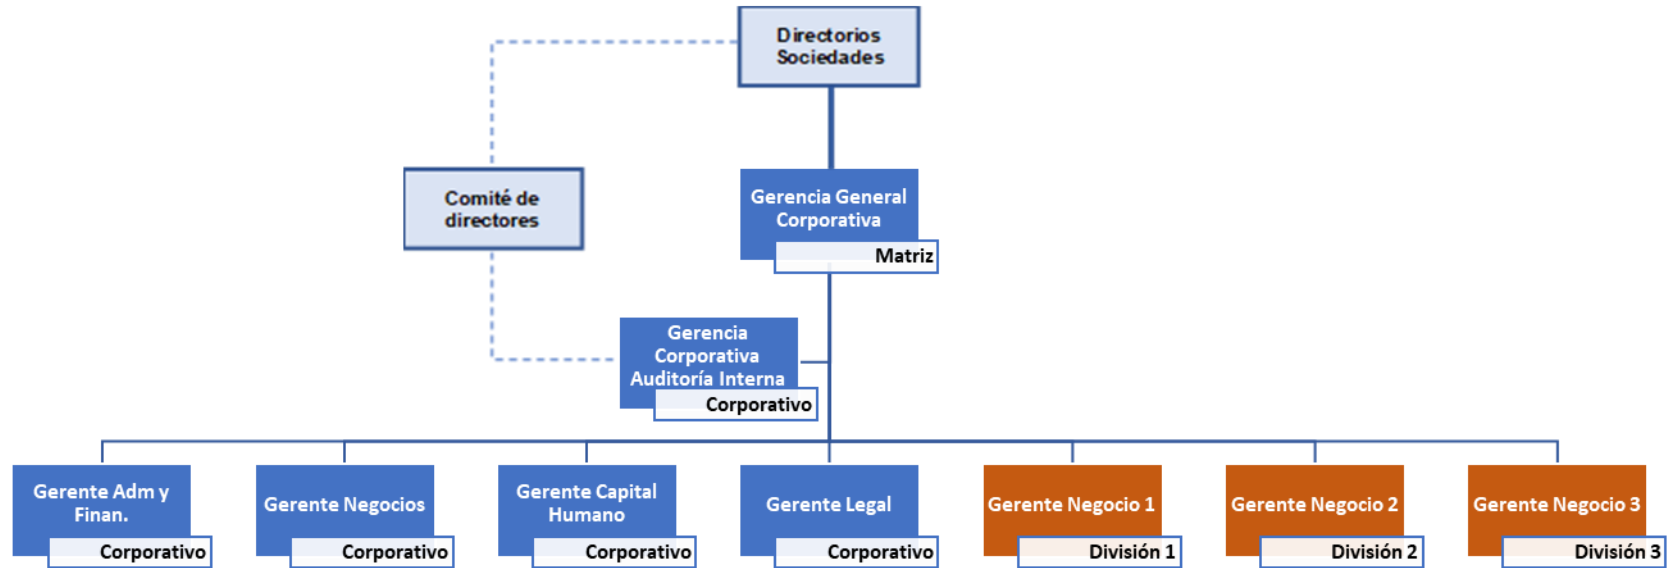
Directorios Sociedades

Comité de directores

Gerencia General Corporativa
Matriz

Gerencia Corporativa Auditoría Interna
Corporativo

Gerente Adm y Finan.
Corporativo

Gerente Negocios
Corporativo

Gerente Capital Humano
Corporativo

Gerente Legal
Corporativo

Gerente Negocio 1
División 1

Gerente Negocio 2
División 2

Gerente Negocio 3
División 3